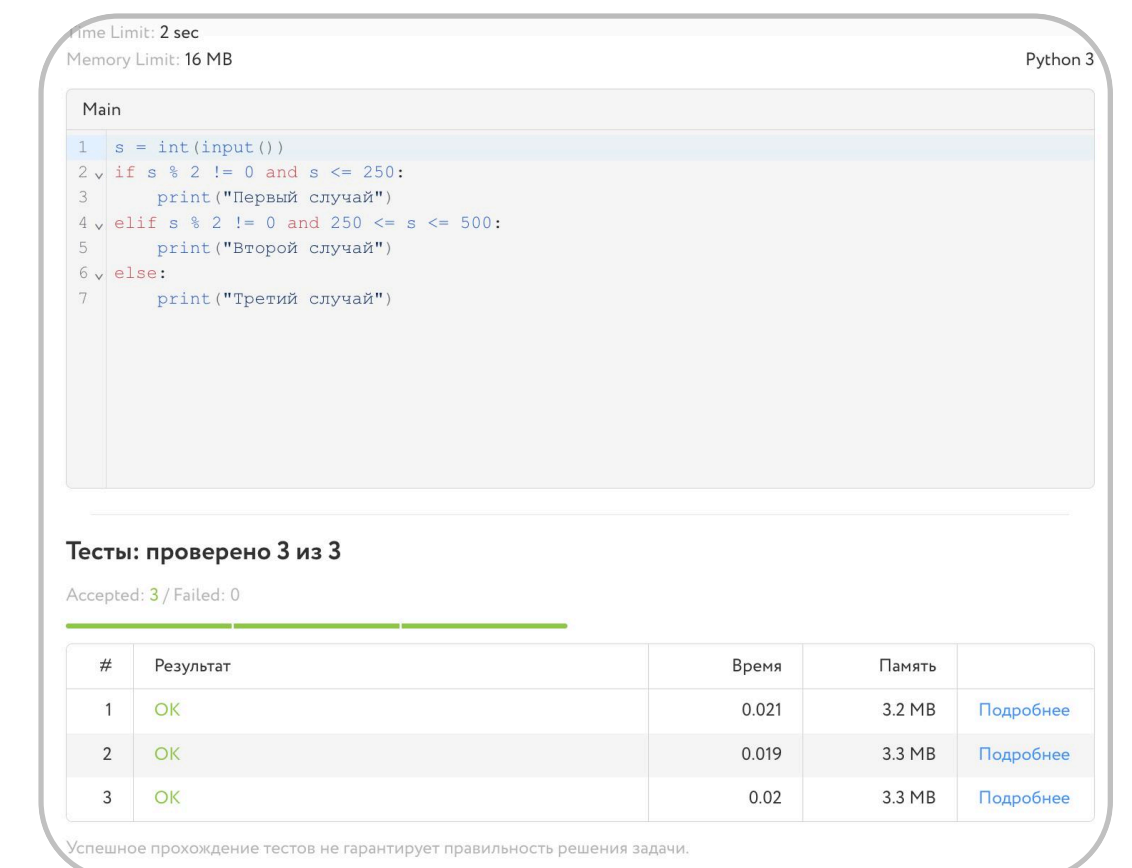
ime Limit: 2 sec
Memory Limit: 16 MB

Python 3

Main

1 s = int(input())
2 if s % 2 != 0 and s <= 250:
3 print("Первый случай")
4 elif s % 2 != 0 and 250 <= s <= 500:
5 print("Второй случай")
6 else:
7 print("Третий случай")

Тесты: проверено 3 из 3

Accepted: 3 / Failed: 0

| # | Результат | Время | Память | |
|---|---|---|---|---|
| 1 | OK | 0.021 | 3.2 MB | Подробнее |
| 2 | OK | 0.019 | 3.3 MB | Подробнее |
| 3 | OK | 0.02 | 3.3 MB | Подробнее |

Успешное прохождение тестов не гарантирует правильность решения задачи.